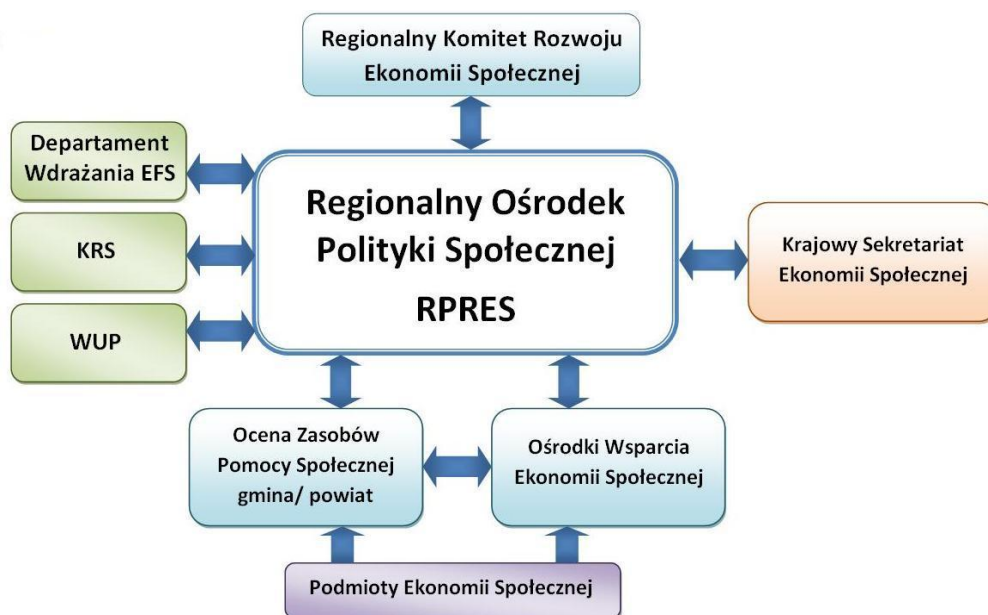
Regionalny Komitet Rozwoju Ekonomii Społecznej

Departament Wdrażania EFS

KRS

WUP

Regionalny Ośrodek Polityki Społecznej

RPRES

Krajowy Sekretariat Ekonomii Społecznej

Ocena Zasobów Pomocy Społecznej gmina/ powiat

Ośrodki Wsparcia Ekonomii Społecznej

Podmioty Ekonomii Społecznej